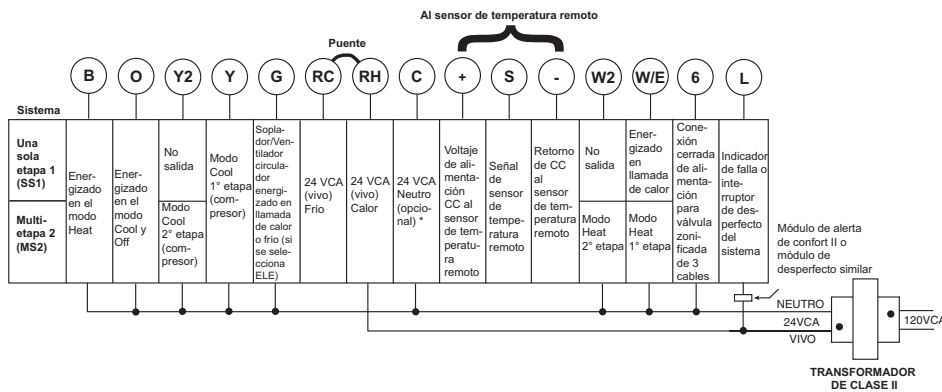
Al sensor de temperatura remoto

Puente

B O Y2 Y G RC RH C + S - W2 W/E 6 L

Sistema

| Sistema | B | O | Y2 | Y | G | RC | RH | C | + | S | - | W2 | W/E | 6 | L |
|---|---|---|---|---|---|---|---|---|---|---|---|---|---|---|---|
| Una sola etapa 1 (SS1) | Energizado en el modo Heat | Energizado en el modo Cool y Off | No salida | Modo Cool 1° etapa (compresor) | Soplador/Ventilador circulador energizado en llamada de calor o frío (si se selecciona ELE) | 24 VCA (vivo) Frío | 24 VCA (vivo) Calor | 24 VCA Neutro (opcional) * | Voltaje de alimentación CC al sensor de temperatura remoto | Señal de sensor de temperatura remoto | Retorno de CC al sensor de temperatura remoto | No salida | Energizado en llamada de calor | Conexión cerrada de alimentación para válvula zonificada de 3 cables | Indicador de falla o interruptor de desperfecto del sistema |
| Multi-etapa 2 (MS2) | | | Modo Cool 2° etapa (compresor) | | | | | | | | | Modo Heat 2° etapa | Modo Heat 1° etapa | | |

Módulo de alerta de confort II o módulo de desperfecto similar

NEUTRO

24VCA

VIVO

120VCA

TRANSFORMADOR DE CLASE II